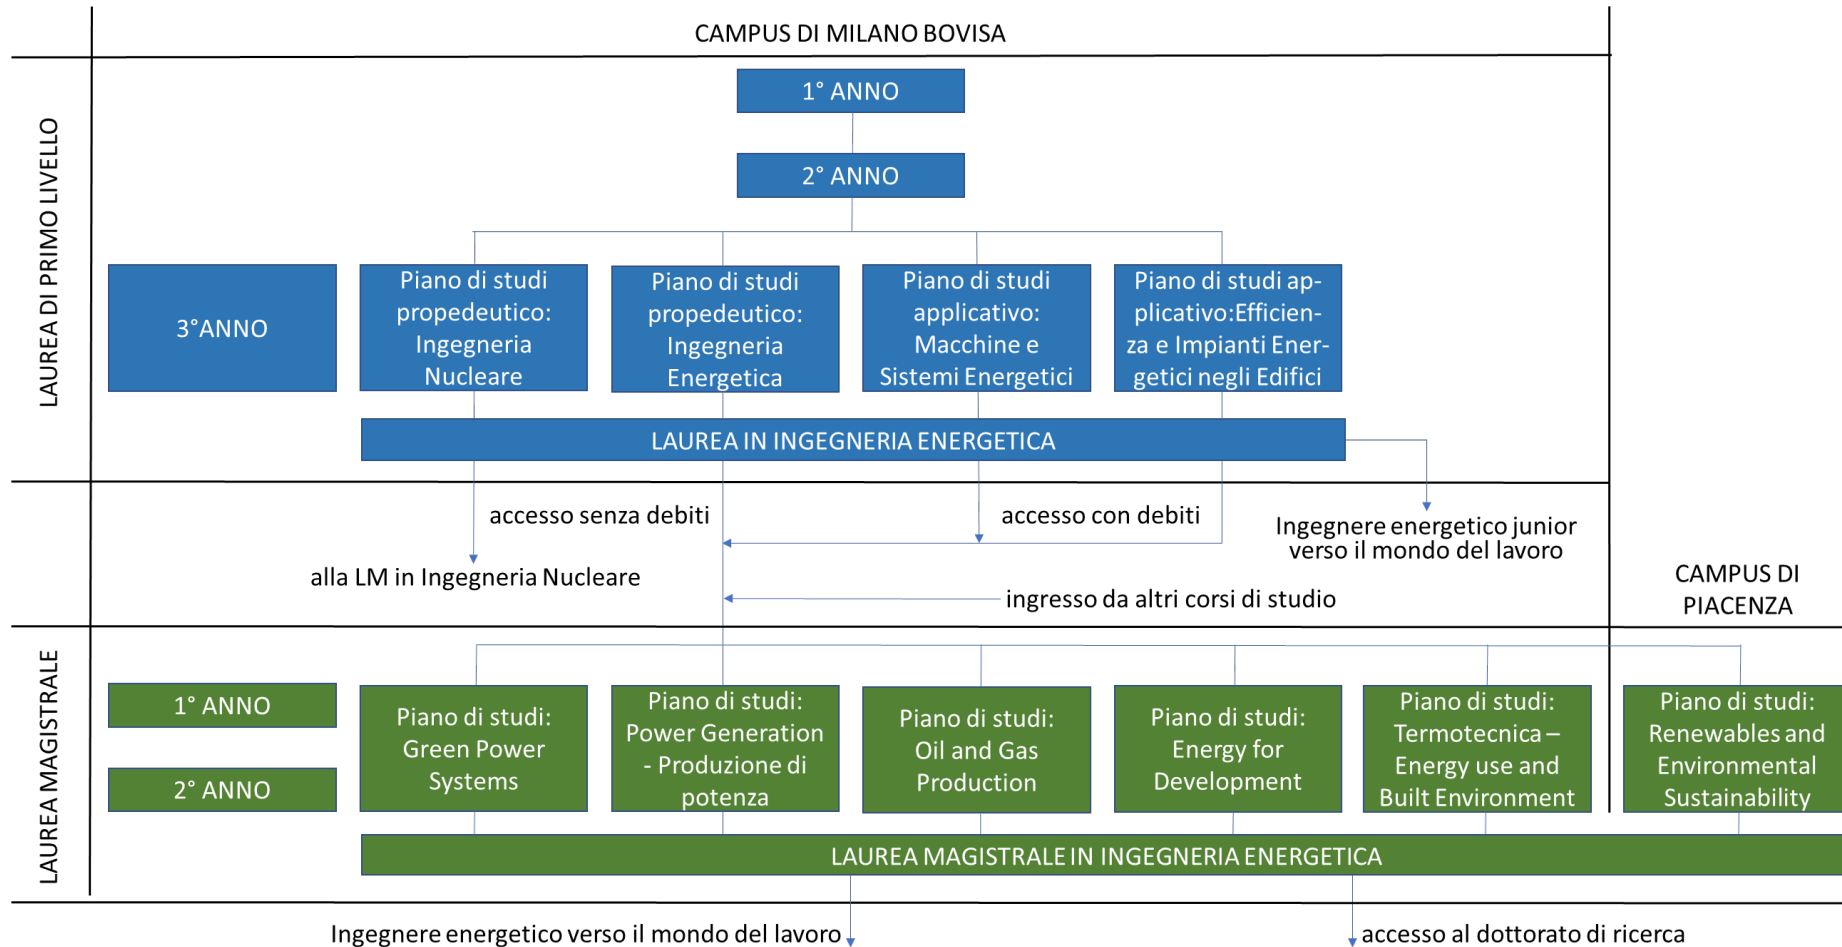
CAMPUS DI MILANO BOVISA

LAUREA DI PRIMO LIVELLO

1° ANNO

2° ANNO

3°ANNO

Piano di studi propedeutico: Ingegneria Nucleare

Piano di studi propedeutico: Ingegneria Energetica

Piano di studi applicativo: Macchine e Sistemi Energetici

Piano di studi applicativo:Efficienza e Impianti Energetici negli Edifici

LAUREA IN INGEGNERIA ENERGETICA

accesso senza debiti

accesso con debiti

Ingegnere energetico junior verso il mondo del lavoro

alla LM in Ingegneria Nucleare

ingresso da altri corsi di studio

CAMPUS DI PIACENZA

LAUREA MAGISTRALE

1° ANNO

2° ANNO

Piano di studi: Green Power Systems

Piano di studi: Power Generation - Produzione di potenza

Piano di studi: Oil and Gas Production

Piano di studi: Energy for Development

Piano di studi: Termotecnica – Energy use and Built Environment

Piano di studi: Renewables and Environmental Sustainability

LAUREA MAGISTRALE IN INGEGNERIA ENERGETICA

Ingegnere energetico verso il mondo del lavoro

accesso al dottorato di ricerca